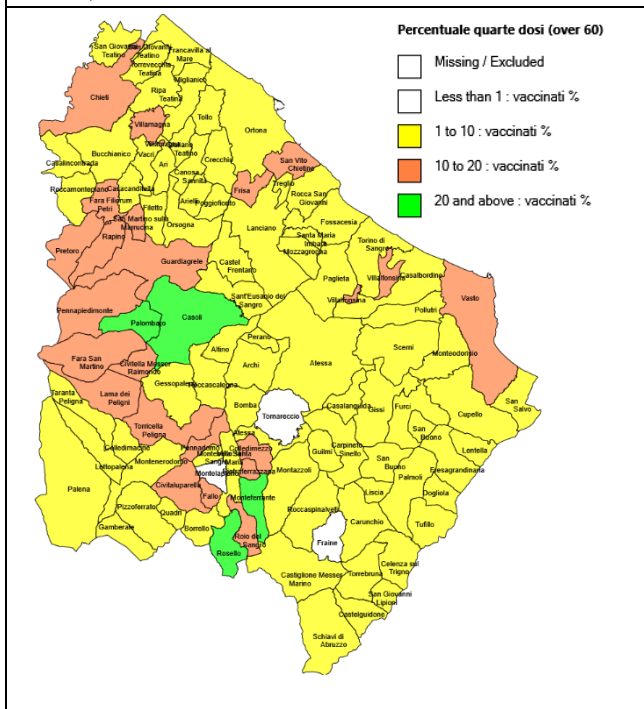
Percentuale quarte dosi (over 60)

Missing / Excluded

Less than 1 : vaccinati %

1 to 10 : vaccinati %

10 to 20 : vaccinati %

20 and above : vaccinati %

San Giovanni Teatino
San Giovanni Teatino
Francavilla al Mare
Torrevecchia Teatina
Miglianico
Chieti
Ripa Teatina
Villamagna
Tollo
Ortona
Bucchianico
Vacri
Ari
Giuliano Teatino
Casalincontrada
Crecchio
Canosa Sannita
San Vito Chietino
Roccamontepiano
Casacanditella
Arielli
Poggiofiorito
Frisa
Treglio
Fara Filiorum Petri
Filetto
Rocca San Giovanni
San Martino sulla Marrucina
Orsogna
Lanciano
Fossacesia
Pretoro
Rapino
Guardiagrele
Castel Frentano
Santa Maria Imbaro
Mozzagrogna
Torino di Sangro
Paglieta
Villalfonsina
Casalbordino
Sant'Eusanio del Sangro
Villamagna
Vasto
Pennapiedimonte
Palombaro
Casoli
Pollutri
Altino
Perano
Atessa
Scerni
Monteodorisio
Fara San Martino
Civitella Messer Raimondo
Archi
Gessopalena
Roccascalegna
San Salvo
Taranta Peligna
Lama dei Peligni
Bomba
Tornareccio
Casalanguida
Gissi
Furci
Cupello
Torricella Peligna
Colledimacine
San Buono
Lentella
Lettopalena
Montenerodomo
Pennadomo
Montelapiano
Villa Santa Maria
Colledimezzo
Pietraferrazzana
Gulmi
Carpineto Sinello
Montazzoli
San Buono
Palmoli
Fresagrandinaria
Civitaluparella
Fallo
Montebello
Monteferrante
Dogliola
Liscia
Palena
Pizzoferrato
Quadri
Borrello
Roccaspinalveti
Carunchio
Tufillo
Gamberale
Roio del Sangro
Rosello
Fraine
Celenza sul Trigno
Torrebruna
Castiglione Messer Marino
San Giovanni Lipioni
Castelguidone
Schiavi di Abruzzo